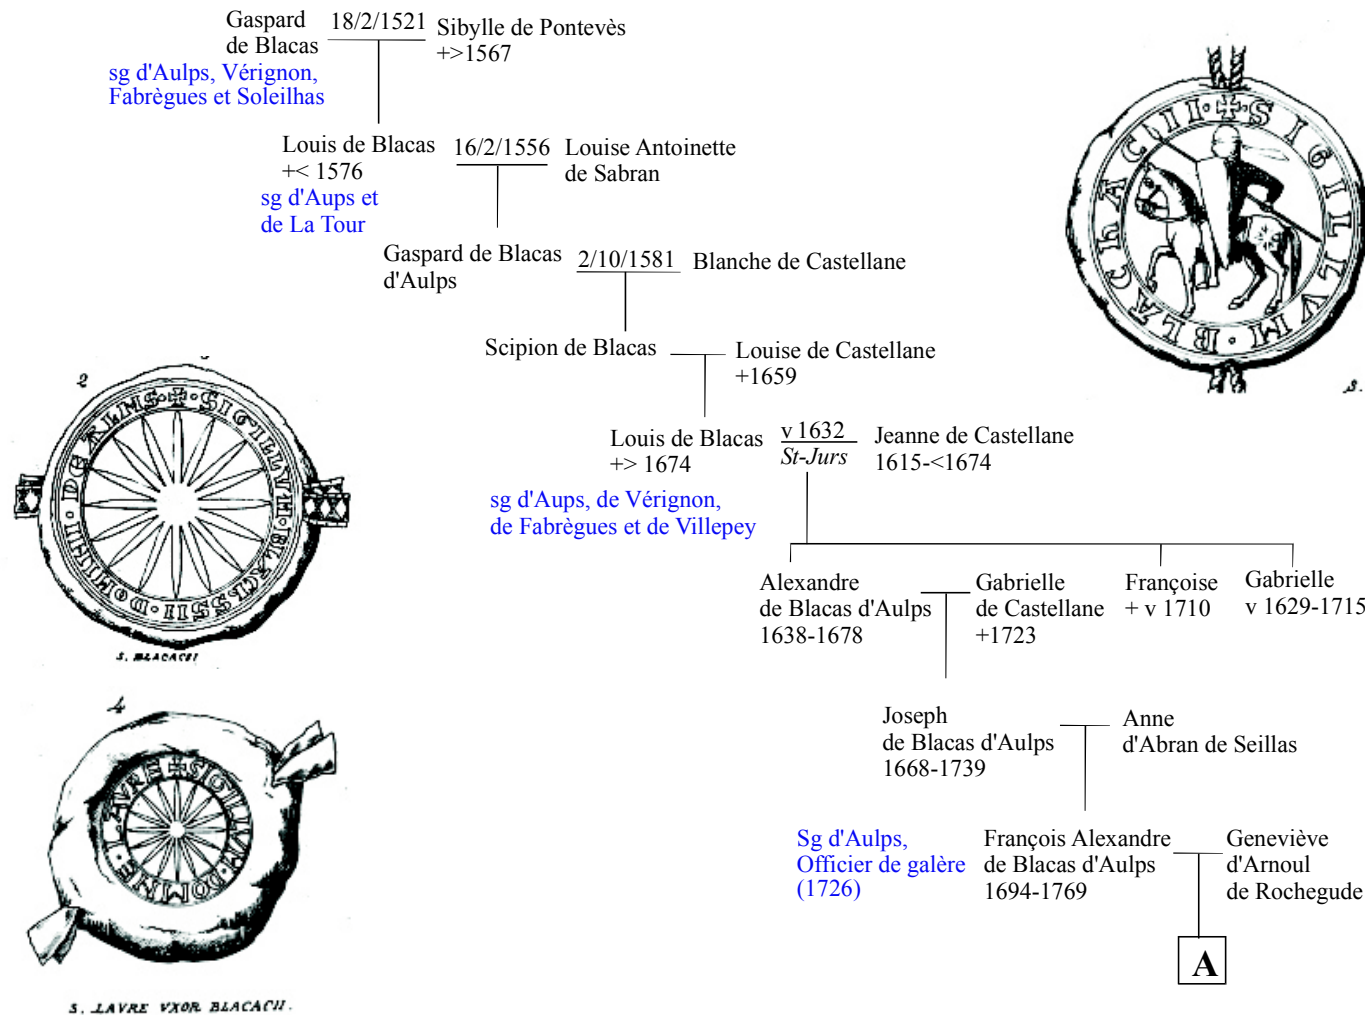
Gaspard de Blacas
18/2/1521
Sibylle de Pontevès
+>1567
sg d'Aulps, Vérignon, Fabrègues et Soleilhas

Louis de Blacas
+< 1576
16/2/1556
Louise Antoinette de Sabran
sg d'Aups et de La Tour

Gaspard de Blacas d'Aulps
2/10/1581
Blanche de Castellane

Scipion de Blacas
Louise de Castellane
+1659

Louis de Blacas
+> 1674
v 1632
St-Jurs
Jeanne de Castellane
1615-<1674
sg d'Aups, de Vérignon, de Fabrègues et de Villepey

Alexandre de Blacas d'Aulps
1638-1678
Gabrielle de Castellane
+1723
Françoise
+ v 1710
Gabrielle
v 1629-1715

Joseph de Blacas d'Aulps
1668-1739
Anne d'Abran de Seillas

Sg d'Aulps, Officier de galère (1726)
François Alexandre de Blacas d'Aulps
1694-1769
Geneviève d'Arnoul de Rochegude

A

+ SIGILLVM · BLACACII
3.

2
+ SIGILLVM · BLACASSII · DOMINI · DE · ALNIS
S. BLACACII

4
+ SIGILLVM · DOMINE · AVRE
S. LAVRE VXOR BLACACII.